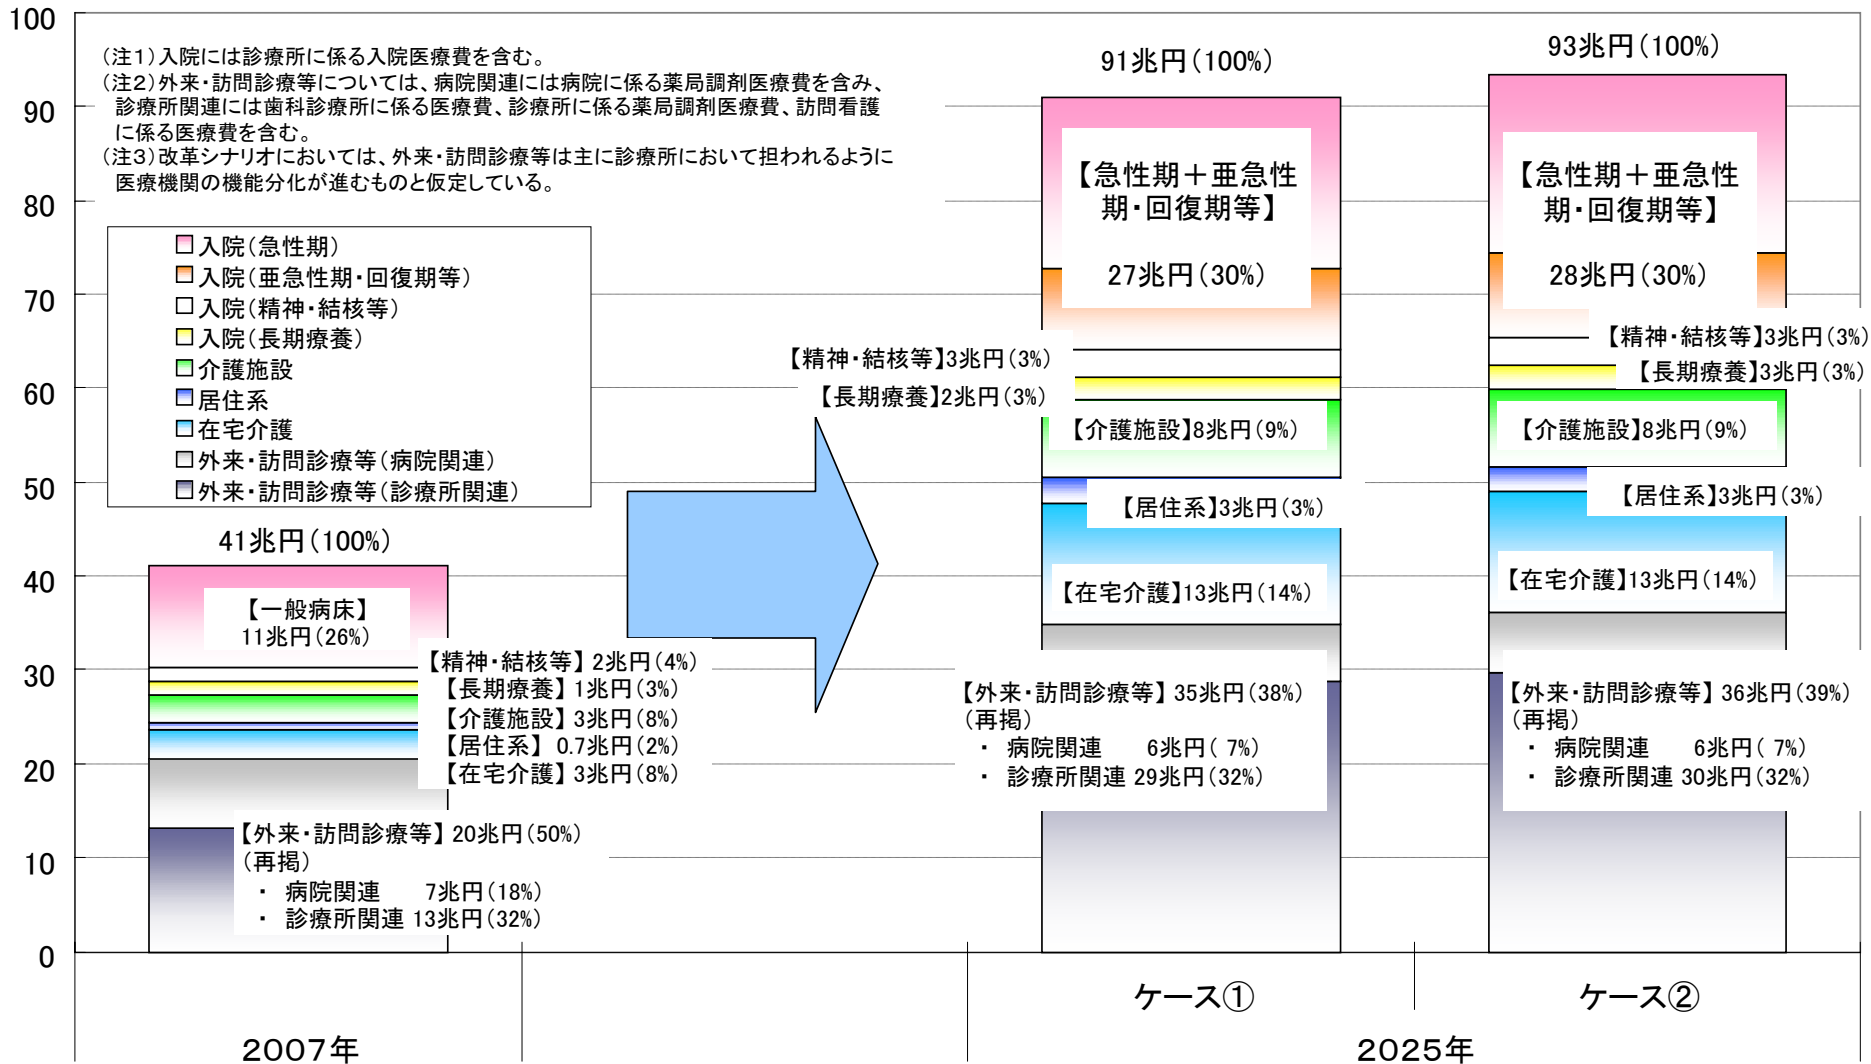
100
90
80
70
60
50
40
30
20
10
0

（注1）入院には診療所に係る入院医療費を含む。
（注2）外来・訪問診療等については、病院関連には病院に係る薬局調剤医療費を含み、診療所関連には歯科診療所に係る医療費、診療所に係る薬局調剤医療費、訪問看護に係る医療費を含む。
（注3）改革シナリオにおいては、外来・訪問診療等は主に診療所において担われるように医療機関の機能分化が進むものと仮定している。

入院（急性期）
入院（亜急性期・回復期等）
入院（精神・結核等）
入院（長期療養）
介護施設
居住系
在宅介護
外来・訪問診療等（病院関連）
外来・訪問診療等（診療所関連）

41兆円（100%）
【一般病床】
11兆円（26%）
【精神・結核等】2兆円（4%）
【長期療養】1兆円（3%）
【介護施設】3兆円（8%）
【居住系】 0.7兆円（2%）
【在宅介護】3兆円（8%）
【外来・訪問診療等】20兆円（50%）
（再掲）
・ 病院関連 7兆円（18%）
・ 診療所関連 13兆円（32%）

91兆円（100%）
【急性期＋亜急性期・回復期等】
27兆円（30%）
【精神・結核等】3兆円（3%）
【長期療養】2兆円（3%）
【介護施設】8兆円（9%）
【居住系】3兆円（3%）
【在宅介護】13兆円（14%）
【外来・訪問診療等】35兆円（38%）
（再掲）
・ 病院関連 6兆円（ 7%）
・ 診療所関連 29兆円（32%）

93兆円（100%）
【急性期＋亜急性期・回復期等】
28兆円（30%）
【精神・結核等】3兆円（3%）
【長期療養】3兆円（3%）
【介護施設】8兆円（9%）
【居住系】3兆円（3%）
【在宅介護】13兆円（14%）
【外来・訪問診療等】36兆円（39%）
（再掲）
・ 病院関連 6兆円（ 7%）
・ 診療所関連 30兆円（32%）

ケース①
ケース②
2007年
2025年